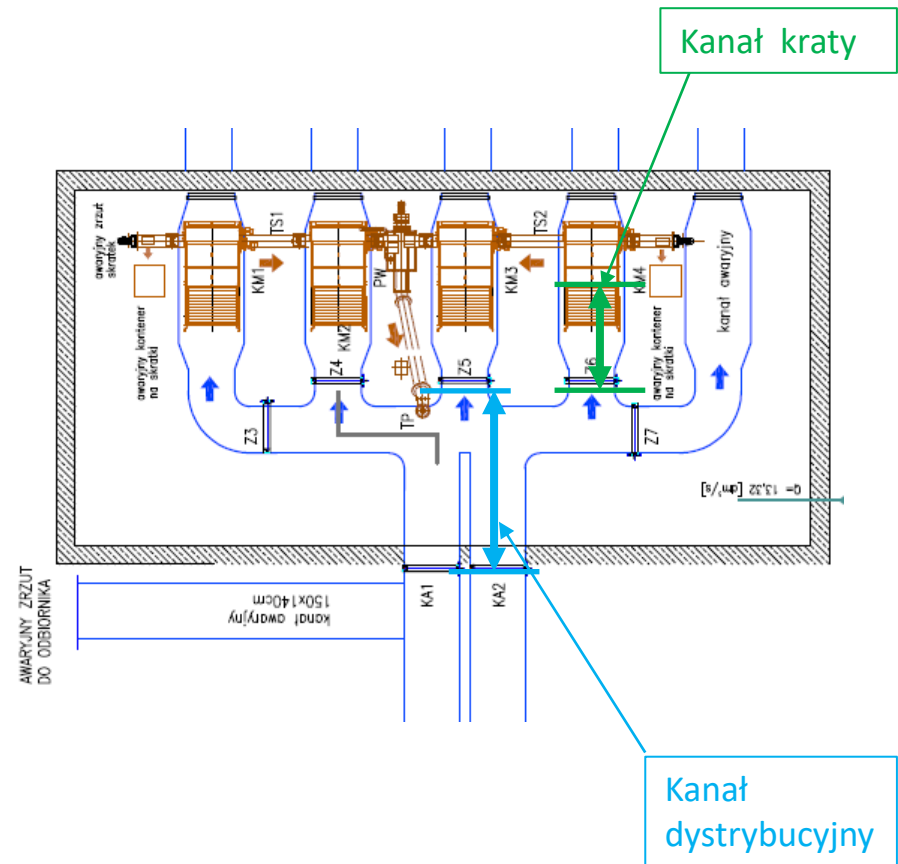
Kanał krata

awaryjny zrzut skratek

TS1

TS2

KM1

KM2

KM3

KM4

PW

awaryjny kontener na skratki

awaryjny kontener na skratki

kanał awaryjny

Z3

Z4

Z5

Z6

Z7

TP

Q= 13,32 [dm³/s]

AWARYJNY ZRZUT DO ODBIORNIKA

kanał awaryjny 150x140cm

KA1

KA2

Kanał dystrybucyjny